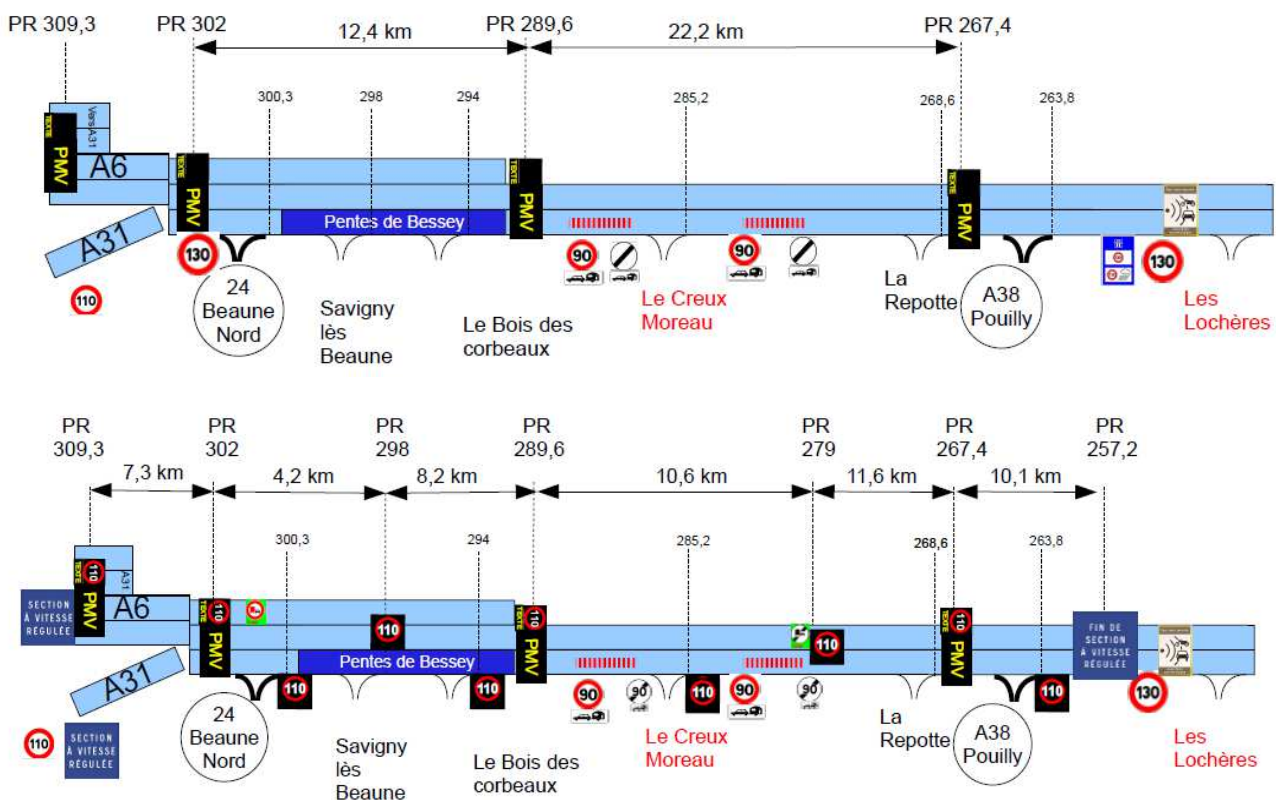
PR 309,3 PR 302 12,4 km PR 289,6 22,2 km PR 267,4

300,3 298 294 285,2 268,6 263,8

Vers A31

TEXTE PMV A6 TEXTE PMV Pentes de Bessey TEXTE PMV TEXTE PMV

A31

130 90 90 130

110

24 Beaune Nord

Savigny lès Beaune

Le Bois des corbeaux

Le Creux Moreau

La Repotte

A38 Pouilly

Les Lochères

PR 309,3 PR 302 PR 298 PR 289,6 PR 279 PR 267,4 PR 257,2

7,3 km 4,2 km 8,2 km 10,6 km 11,6 km 10,1 km

300,3 294 285,2 268,6 263,8

A31

SECTION À VITESSE RÉGULÉE

TEXTE 110 PMV A6 TEXTE 110 PMV 110 Pentes de Bessey TEXTE 110 PMV 110 TEXTE 110 PMV

FIN DE SECTION À VITESSE RÉGULÉE

A31

110 110 90 110 90 110 130

110 SECTION À VITESSE RÉGULÉE

24 Beaune Nord

Savigny lès Beaune

Le Bois des corbeaux

Le Creux Moreau

La Repotte

A38 Pouilly

Les Lochères